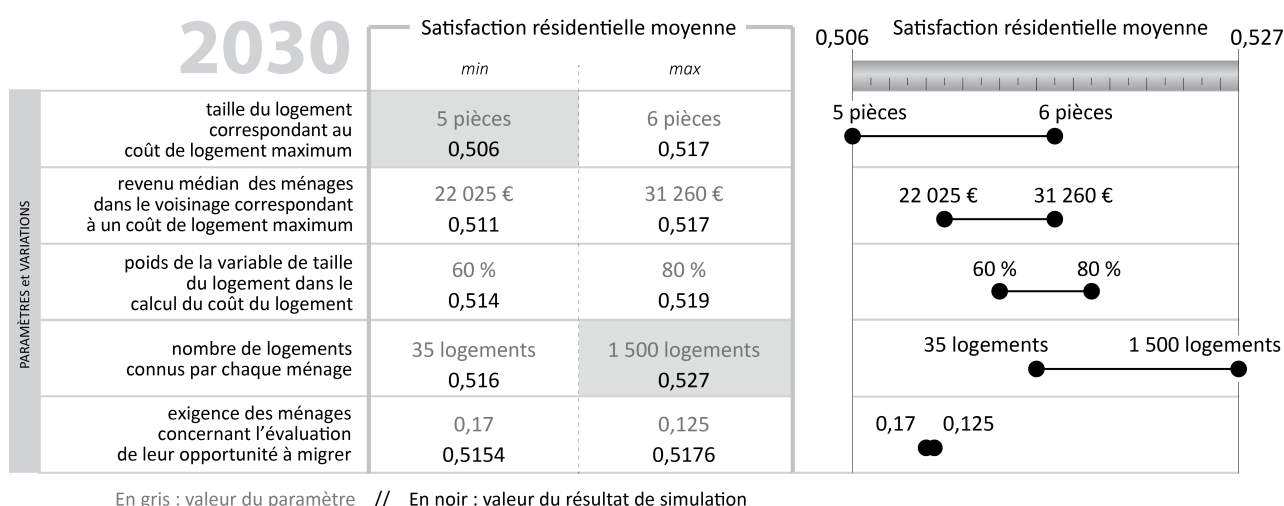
2030

Satisfaction résidentielle moyenne

PARAMÈTRES et VARIATIONS

|  | min | max |
|---|---|---|
| taille du logement correspondant au coût de logement maximum | 5 pièces 0,506 | 6 pièces 0,517 |
| revenu médian des ménages dans le voisinage correspondant à un coût de logement maximum | 22 025 € 0,511 | 31 260 € 0,517 |
| poids de la variable de taille du logement dans le calcul du coût du logement | 60 % 0,514 | 80 % 0,519 |
| nombre de logements connus par chaque ménage | 35 logements 0,516 | 1 500 logements 0,527 |
| exigence des ménages concernant l'évaluation de leur opportunité à migrer | 0,17 0,5154 | 0,125 0,5176 |

Satisfaction résidentielle moyenne

0,506

0,527

5 pièces 6 pièces

22 025 € 31 260 €

60 % 80 %

35 logements 1 500 logements

0,17 0,125

En gris : valeur du paramètre // En noir : valeur du résultat de simulation